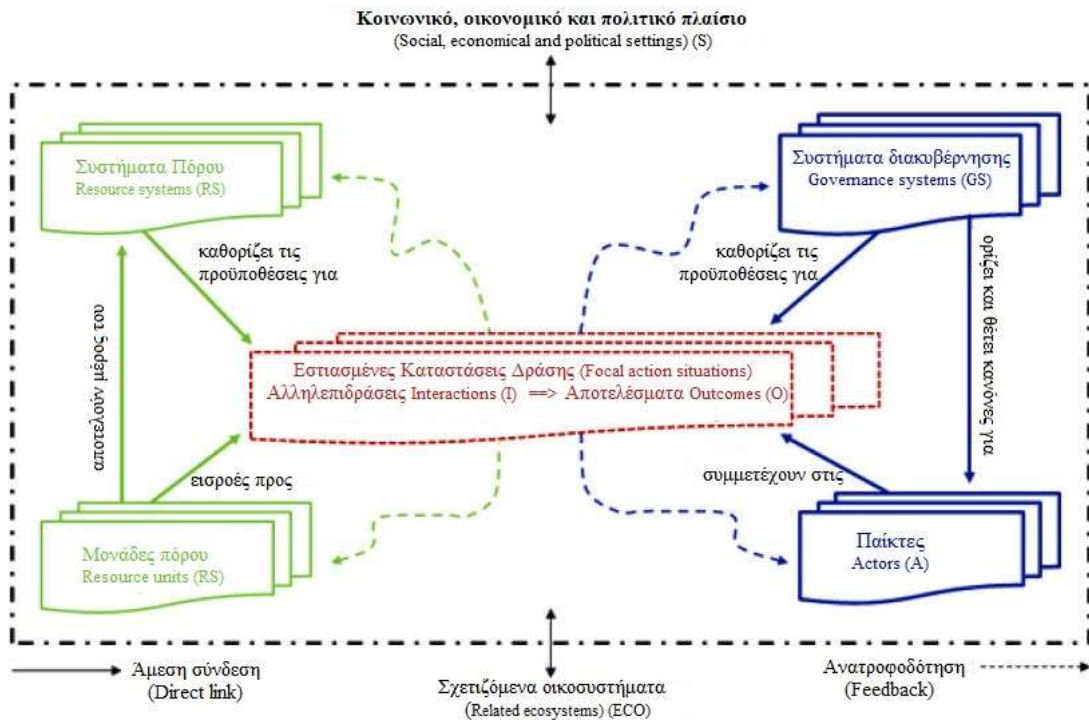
Κοινωνικό, οικονομικό και πολιτικό πλαίσιο
(Social, economical and political settings) (S)

Συστήματα Πόρου
Resource systems (RS)

καθορίζει τις προϋποθέσεις για

αποτελούν μέρος του

Συστήματα διακυβέρνησης
Governance systems (GS)

καθορίζει τις προϋποθέσεις για

ορίζει και θέτει κανόνες για

Εστιασμένες Καταστάσεις Δράσης (Focal action situations)
Αλληλεπιδράσεις Interactions (I) ⟹ Αποτελέσματα Outcomes (O)

εισροές προς

συμμετέχουν στις

Μονάδες πόρου
Resource units (RS)

Παίκτες
Actors (A)

Άμεση σύνδεση
(Direct link)

Σχετιζόμενα οικοσυστήματα
(Related ecosystems) (ECO)

Ανατροφοδότηση
(Feedback)